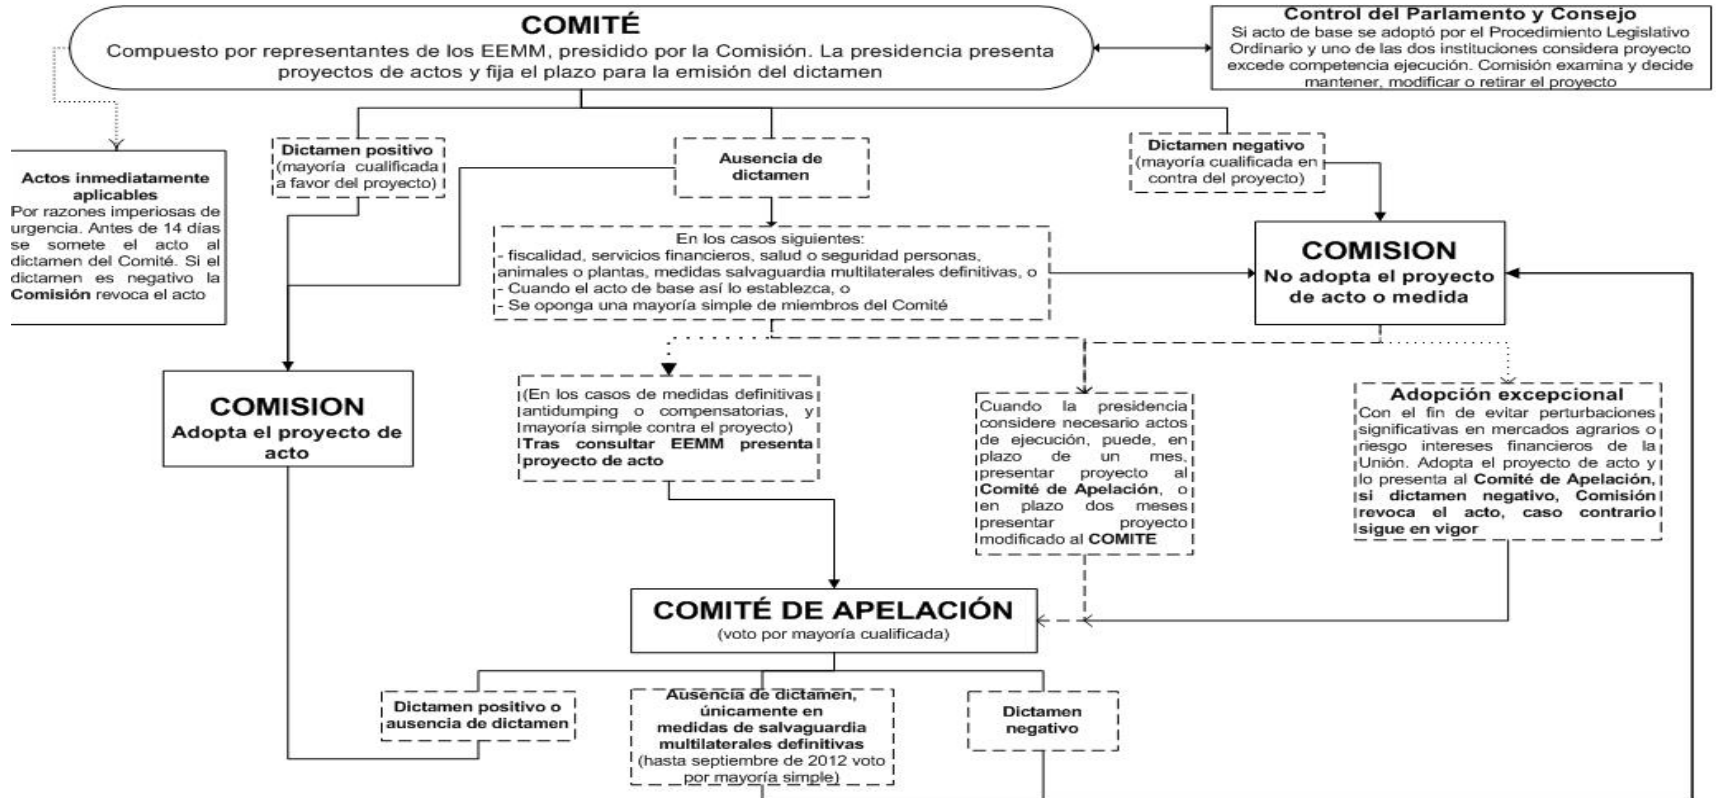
COMITÉ
Compuesto por representantes de los EEMM, presidido por la Comisión. La presidencia presenta proyectos de actos y fija el plazo para la emisión del dictamen

Control del Parlamento y Consejo
Si acto de base se adoptó por el Procedimiento Legislativo Ordinario y uno de las dos instituciones considera proyecto excede competencia ejecución. Comisión examina y decide mantener, modificar o retirar el proyecto

Actos inmediatamente aplicables
Por razones imperiosas de urgencia. Antes de 14 días se somete el acto al dictamen del Comité. Si el dictamen es negativo la Comisión revoca el acto

Dictamen positivo
(mayoría cualificada a favor del proyecto)

Ausencia de dictamen

Dictamen negativo
(mayoría cualificada en contra del proyecto)

En los casos siguientes:
- fiscalidad, servicios financieros, salud o seguridad personas, animales o plantas, medidas salvaguardia multilaterales definitivas, o
- Cuando el acto de base así lo establezca, o
- Se oponga una mayoría simple de miembros del Comité

COMISION
No adopta el proyecto de acto o medida

COMISION
Adopta el proyecto de acto

(En los casos de medidas definitivas antidumping o compensatorias, y mayoría simple contra el proyecto)
Tras consultar EEMM presenta proyecto de acto

Cuando la presidencia considere necesario actos de ejecución, puede, en plazo de un mes, presentar proyecto al Comité de Apelación, o en plazo dos meses presentar proyecto modificado al COMITE

Adopción excepcional
Con el fin de evitar perturbaciones significativas en mercados agrarios o riesgo intereses financieros de la Unión. Adopta el proyecto de acto y lo presenta al Comité de Apelación, si dictamen negativo, Comisión revoca el acto, caso contrario sigue en vigor

COMITÉ DE APELACIÓN
(voto por mayoría cualificada)

Dictamen positivo o ausencia de dictamen

Ausencia de dictamen, únicamente en medidas de salvaguardia multilaterales definitivas
(hasta septiembre de 2012 voto por mayoría simple)

Dictamen negativo